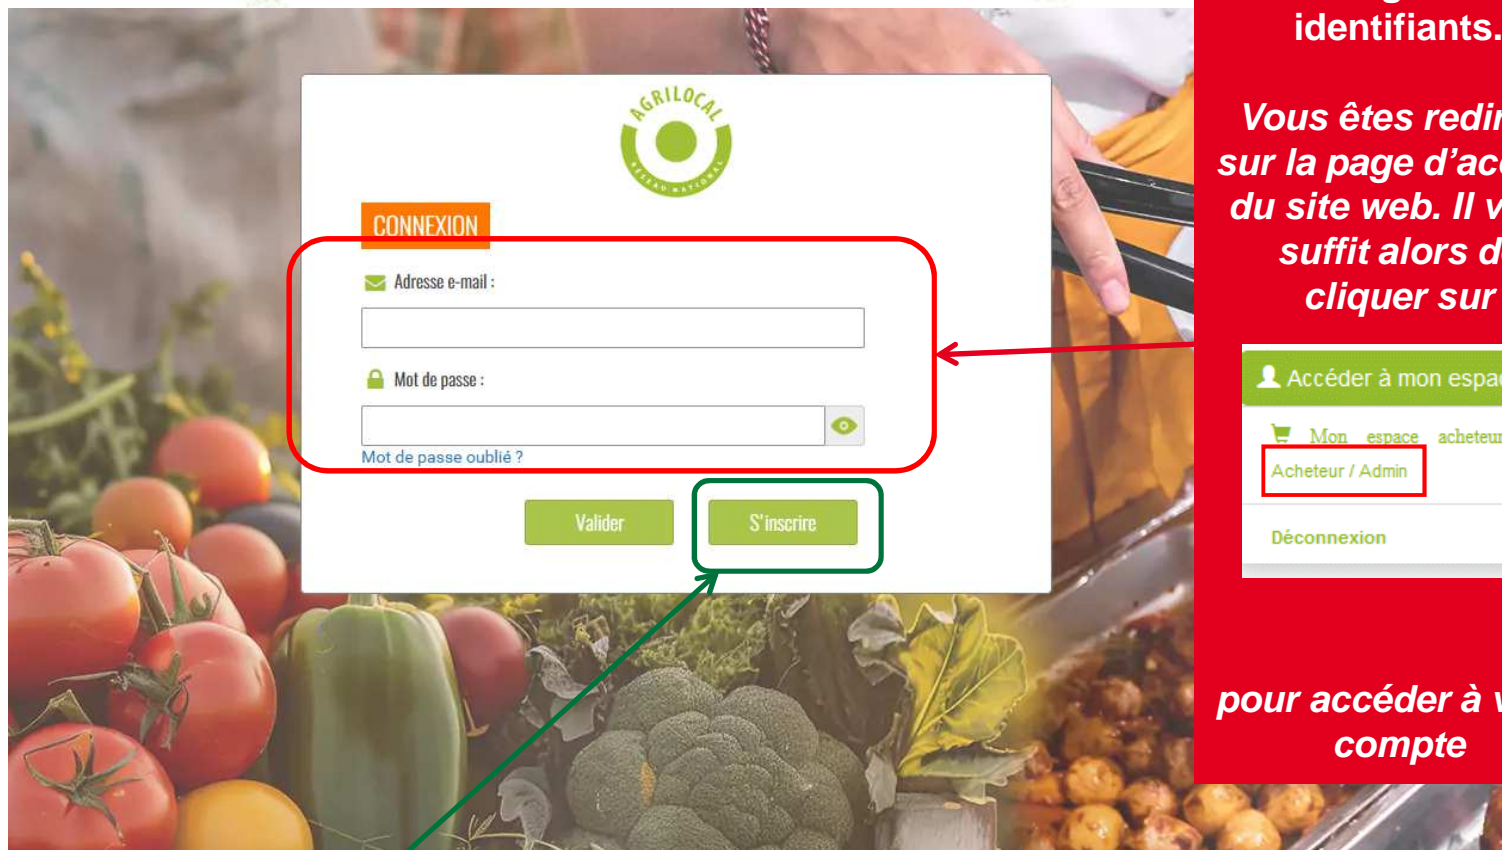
AGRILOCAL
RÉSEAU NATIONAL

CONNEXION

Adresse e-mail :

Mot de passe :

Mot de passe oublié ?

Valider

S'inscrire

identifiants.

Vous êtes redir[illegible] sur la page d'ac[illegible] du site web. Il v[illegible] suffit alors d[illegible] cliquer sur

Accéder à mon espa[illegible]

Mon espace acheteur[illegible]

Acheteur / Admin

Déconnexion

pour accéder à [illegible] compte